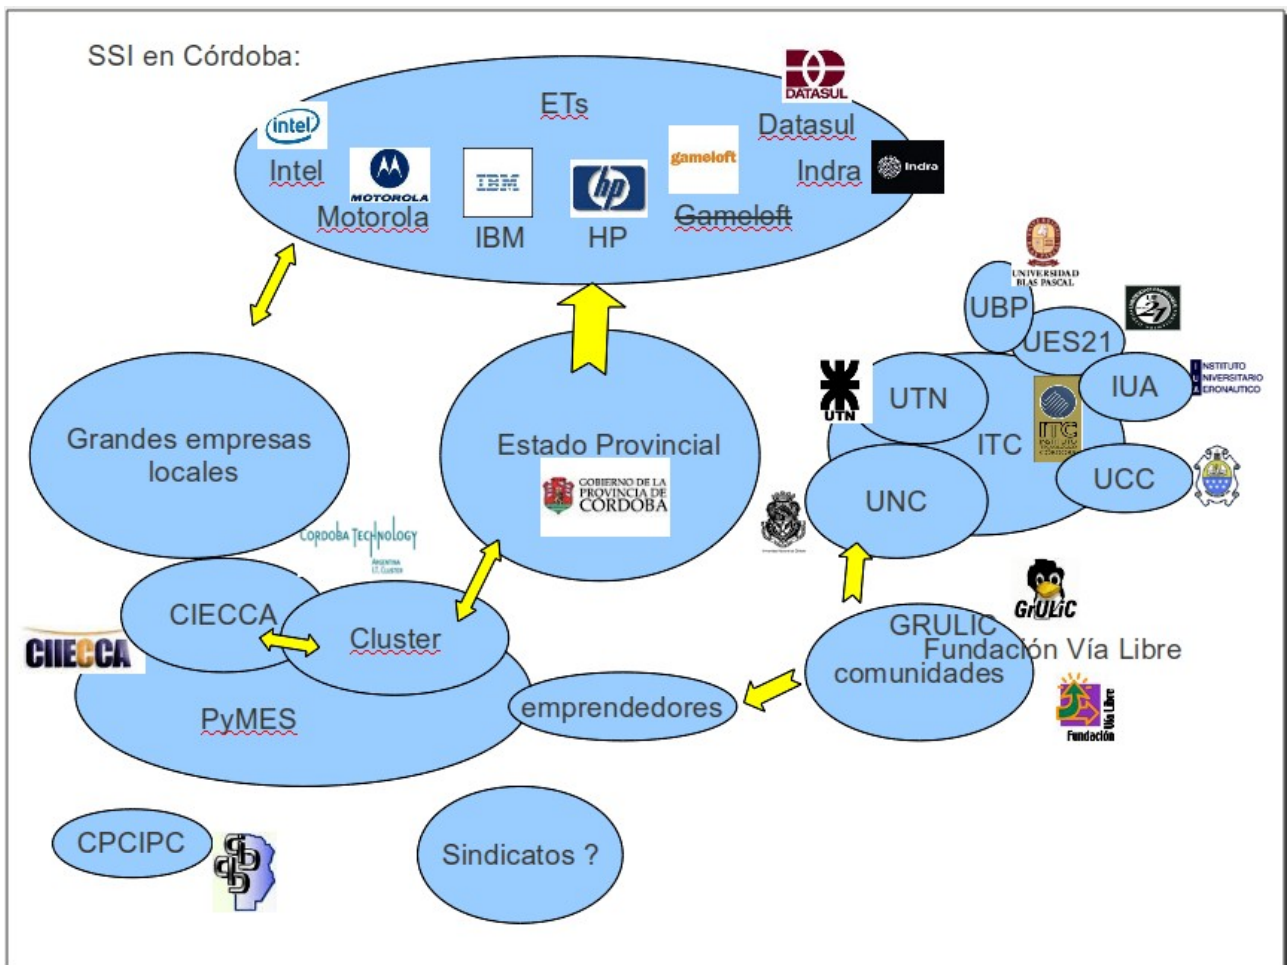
SSI en Córdoba:

ETs

DATASUL

intel

Intel

MOTOROLA

Motorola

IBM

IBM

hp

HP

gameloft

Gameloft

Datasul

Indra

indra

UNIVERSIDAD BLAS PASCAL

UBP

UES21

INSTITUTO UNIVERSITARIO AERONAUTICO

IUA

UTN

UTN

ITC

UNC

UCC

Grandes empresas locales

Estado Provincial

GOBIERNO DE LA PROVINCIA DE CÓRDOBA

CORDOBA TECHNOLOGY

ARGENTINA I.T. CLUSTER

CIECCA

CIECCA

Cluster

PyMES

emprendedores

GrULiC

GRULIC

Fundación Vía Libre

comunidades

Vía Libre

Fundación

CPCIPC

Sindicatos ?